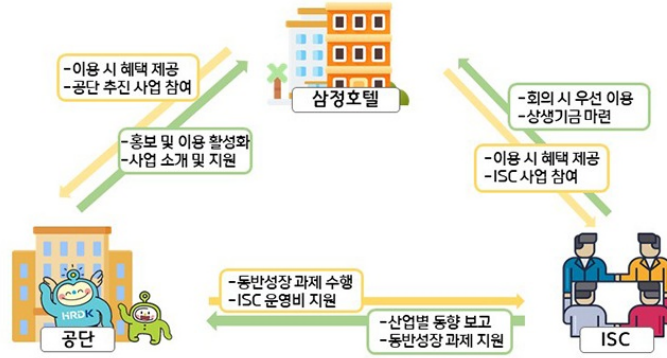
-이용 시 혜택 제공
-공단 추진 사업 참여

삼정호텔

-회의 시 우선 이용
-상생기금 마련

-홍보 및 이용 활성화
-사업 소개 및 지원

-이용 시 혜택 제공
-ISC 사업 참여

HRDK

공단

-동반성장 과제 수행
-ISC 운영비 지원

-산업별 동향 보고
-동반성장 과제 지원

ISC